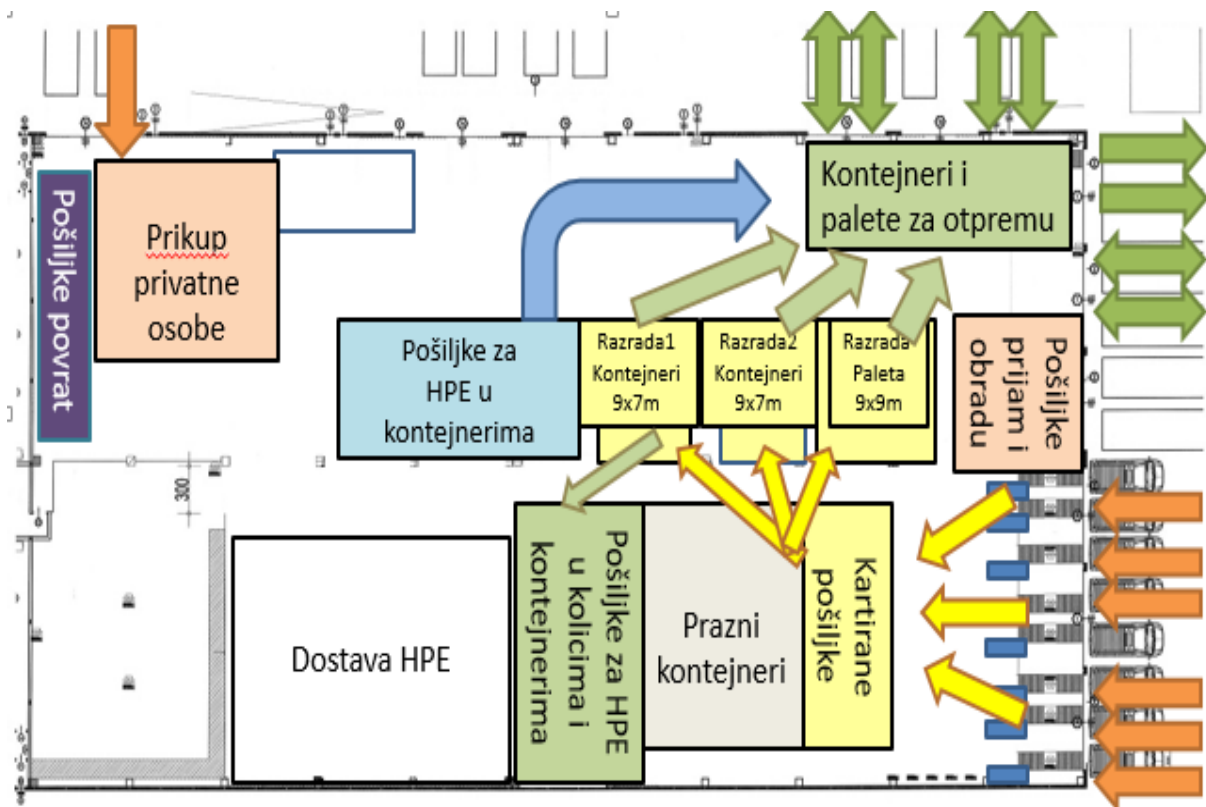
Pošiljke povrat

Prikup privatne osobe

Kontejneri i palete za otpremu

Pošiljke za HPE u kontejnerima

Razrada1 Kontejneri 9x7m

Razrada2 Kontejneri 9x7m

Razrada Paleta 9x9m

Pošiljke prijam i obradu

300

Dostava HPE

Pošiljke za HPE u kolicima i kontejnerima

Prazni kontejneri

Kartirane pošiljke